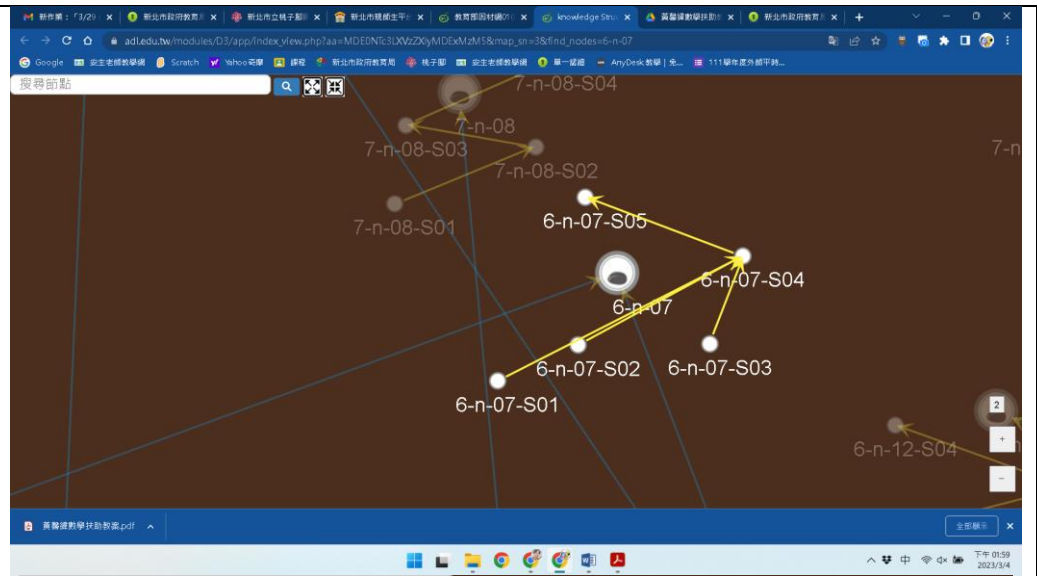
新作業：「3/29 ×
新北市政府教育 ×
新北市立桃子腳 ×
新北市稅務生平 ×
教育部因材網 ×
knowledge Stru ×
黃馨鏵數學扶助 ×
新北市政府教育 ×
+

adl.edu.tw/modules/D3/app/index_view.php?aa=MDE0NTc3LXVzZXIyMDExMzM5&map_sn=3&find_nodes=6-n-07

Google 安主老師教學網 Scratch Yahoo奇摩 課程 新北市政府教育局 桃子腳 安主老師教學網 單一登錄 AnyDesk 教學 | 免... 111學年度外師平時...

搜尋節點

7-n-08-S04
7-n-08
7-n-08-S03
7-n-08-S02
7-n-08-S01
7-n
6-n-07-S05
6-n-07-S04
6-n-07
6-n-07-S02
6-n-07-S03
6-n-07-S01
6-n-12-S04
2
+
−

黃馨鏵數學扶助教案.pdf ^
全部顯示 ×

^ 中 下午 01:59 2023/3/4